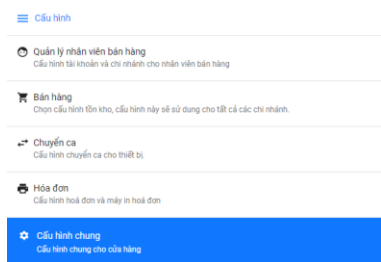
Cấu hình

Quản lý nhân viên bán hàng
Cấu hình tài khoản và chi nhánh cho nhân viên bán hàng

Bán hàng
Chọn cấu hình tồn kho, cấu hình này sẽ sử dụng cho tất cả các chi nhánh.

Chuyển ca
Cấu hình chuyển ca cho thiết bị

Hóa đơn
Cấu hình hoá đơn và máy in hoá đơn

Cấu hình chung
Cấu hình chung cho cửa hàng